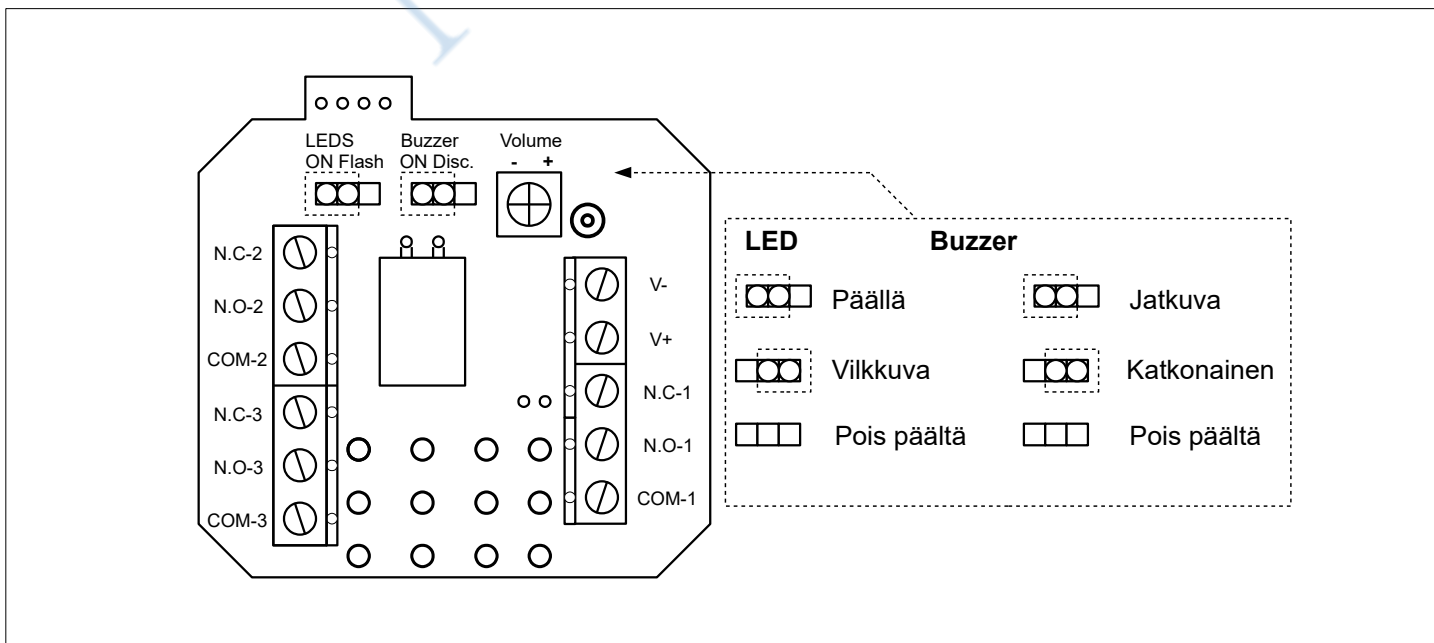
LEDS
ON Flash

Buzzer
ON Disc.

Volume
- +

N.C-2
N.O-2
COM-2
N.C-3
N.O-3
COM-3

V-
V+
N.C-1
N.O-1
COM-1

| LED | | Buzzer | |
|---|---|---|---|
| | Päällä | | Jatkuva |
| | Vilkkuva | | Katkonainen |
| | Pois päältä | | Pois päältä |